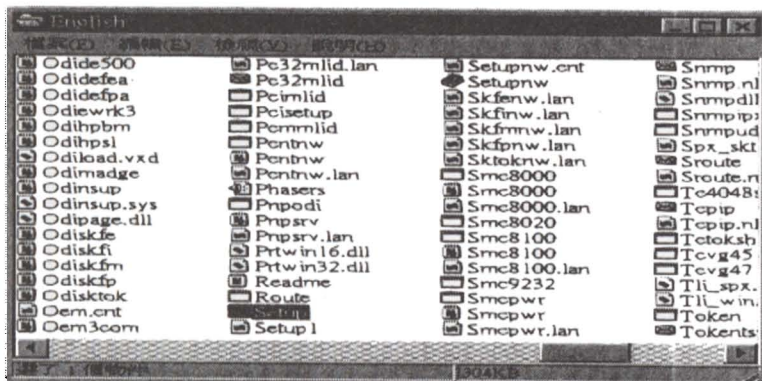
English

檔案(F) 編輯(E) 檢視(V) 說明(H)

Odide500
Odidefea
Odidefpa
Odiewrk3
Odihpbm
Odihpsl
Odiload.vxd
Odimadge
Odinsup
Odinsup.sys
Odipage.dll
Odiskfe
Odiskfi
Odiskfm
Odiskfp
Odisktok
Oem.cnt
Oem3com

Pc32mlid.lan
Pc32mlid
Pcimlid
Pcisetup
Pcmmlid
Pcntnw
Pcntnw
Pcntnw.lan
Phasers
Pnpodi
Pnpsrv
Pnpsrv.lan
Prtwin16.dll
Prtwin32.dll
Readme
Route
Setup
Setup1

Setupnw.cnt
Setupnw
Skfenw.lan
Skfinw.lan
Skfmnw.lan
Skfpnw.lan
Sktoknw.lan
Smc8000
Smc8000
Smc8000.lan
Smc8020
Smc8100
Smc8100
Smc8100.lan
Smc9232
Smcpwr
Smcpwr
Smcpwr.lan

Snmp
Snmp.nl
Snmpdll
Snmpip
Snmpud
Spx_skt
Sroute
Sroute.n
Tc4048
Tcpip
Tcpip.nl
Tctoksh
Tcvg45
Tcvg47
Tli_spx.
Tli_win.
Token
Tokents

304KB